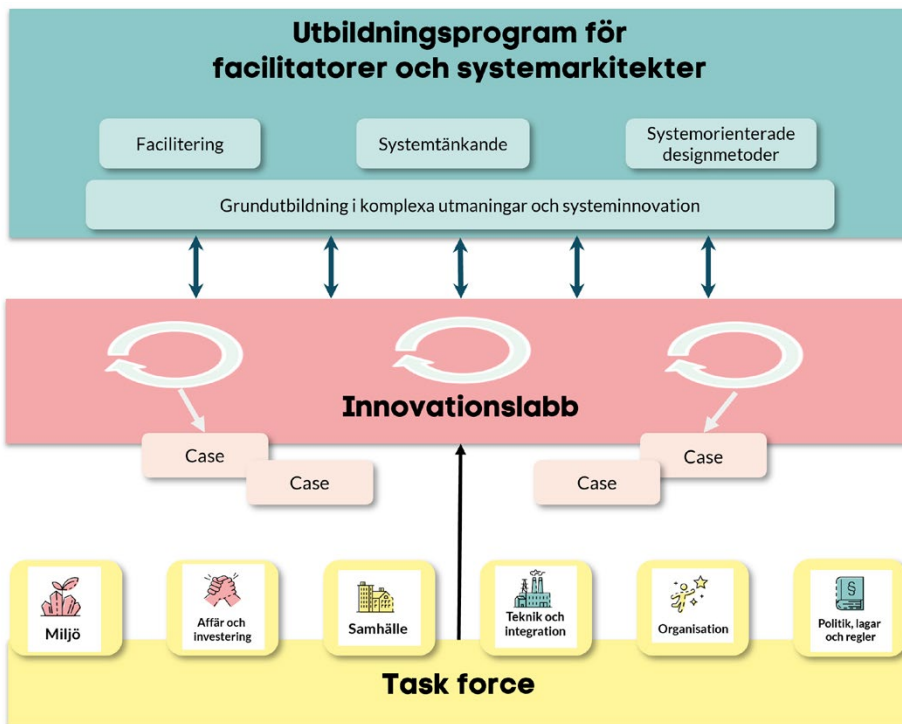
Utbildningsprogram för facilitatorer och systemarkitekter

Facilitering

Systemtänkande

Systemorienterade designmetoder

Grundutbildning i komplexa utmaningar och systeminnovation

Innovationslabb

Case

Case

Case

Case

Miljö

Affär och investering

Samhälle

Teknik och integration

Organisation

Politik, lagar och regler

Task force